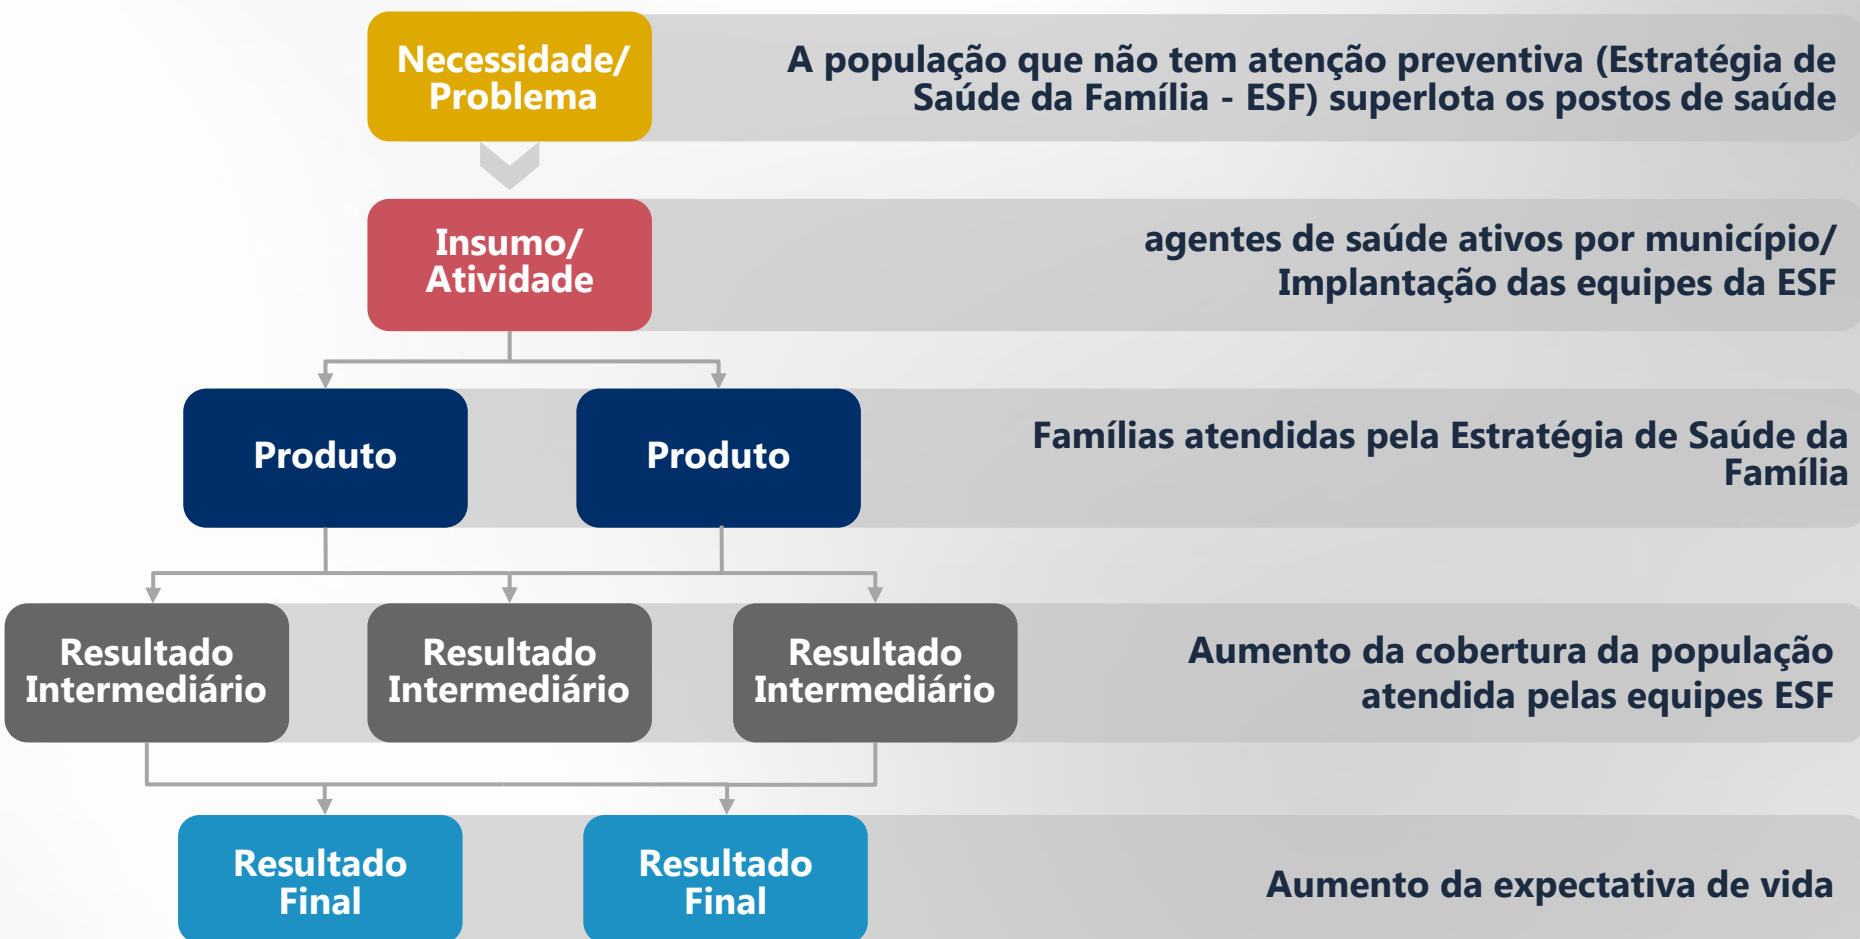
Necessidade/ Problema

A população que não tem atenção preventiva (Estratégia de Saúde da Família - ESF) superlota os postos de saúde

Insumo/ Atividade

agentes de saúde ativos por município/ Implantação das equipes da ESF

Produto

Produto

Famílias atendidas pela Estratégia de Saúde da Família

Resultado Intermediário

Resultado Intermediário

Resultado Intermediário

Aumento da cobertura da população atendida pelas equipes ESF

Resultado Final

Resultado Final

Aumento da expectativa de vida